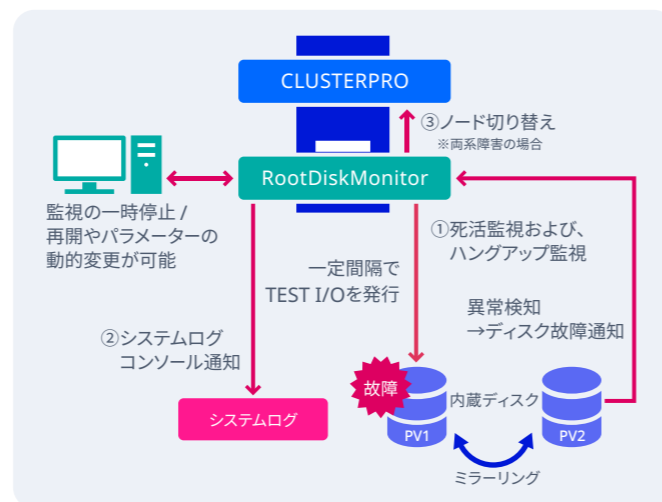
CLUSTERPRO

③ノード切り替え
※両系障害の場合

RootDiskMonitor

監視の一時停止 / 再開やパラメーターの動的変更が可能

①死活監視および、ハングアップ監視

一定間隔で TEST I/Oを発行

異常検知 →ディスク故障通知

②システムログ コンソール通知

故障

内蔵ディスク

システムログ

PV1

PV2

ミラーリング